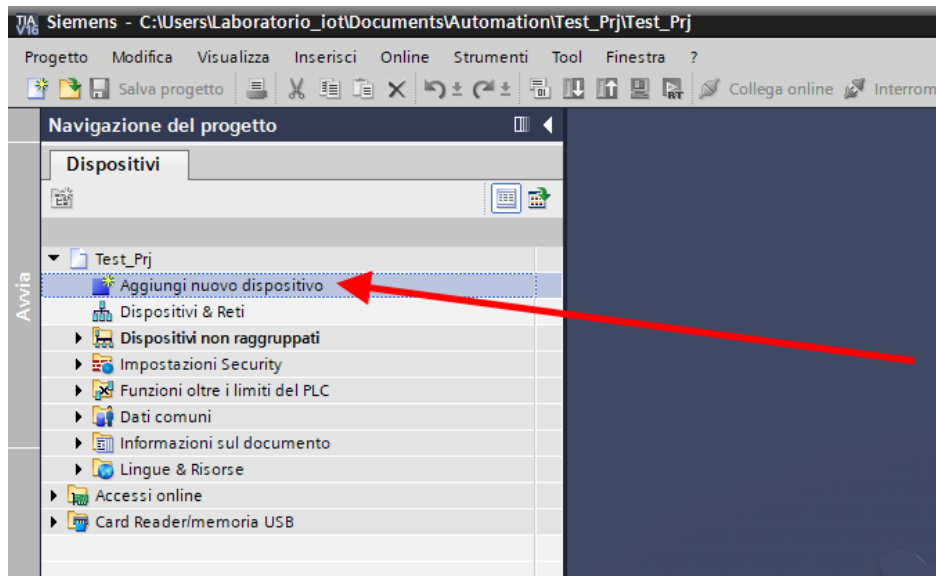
TIA V16 Siemens - C:\Users\Laboratorio_iot\Documents\Automation\Test_Prj\Test_Prj

Progetto Modifica Visualizza Inserisci Online Strumenti Tool Finestra ?

Salva progetto Collega online Interrom

Avvia

Navigazione del progetto

Dispositivi

Test_Prj
Aggiungi nuovo dispositivo
Dispositivi & Reti
Dispositivi non raggruppati
Impostazioni Security
Funzioni oltre i limiti del PLC
Dati comuni
Informazioni sul documento
Lingue & Risorse
Accessi online
Card Reader/memoria USB